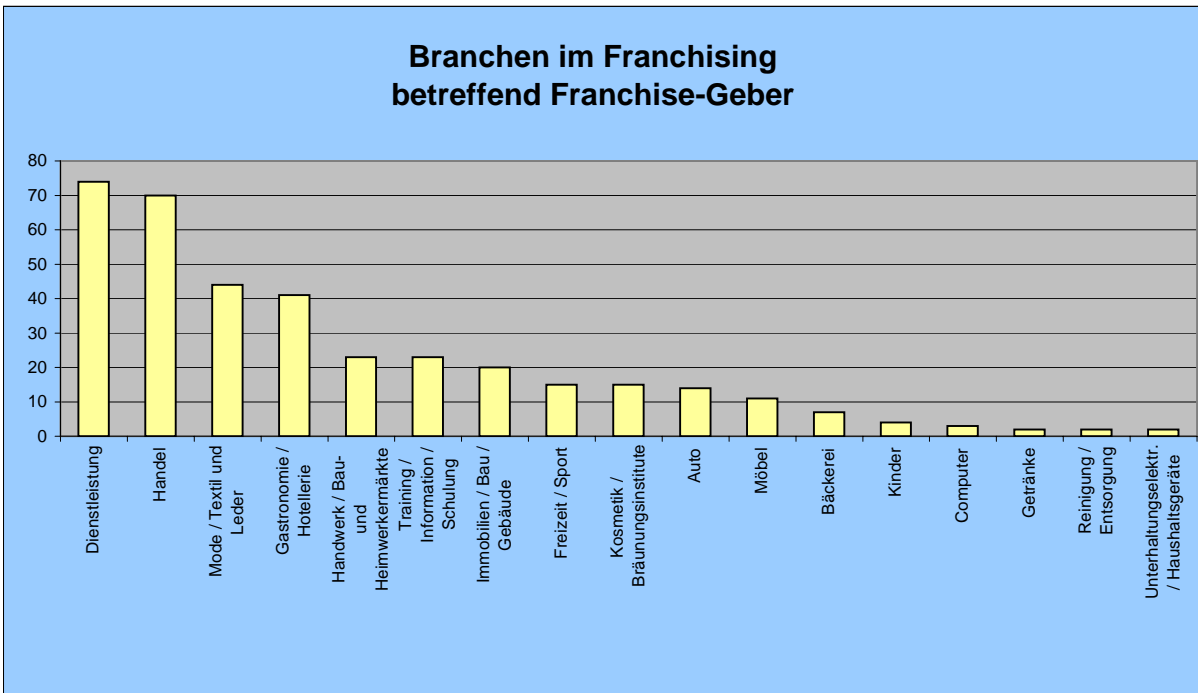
Branchen im Franchising
betreffend Franchise-Geber

80
70
60
50
40
30
20
10
0

Dienstleistung
Handel
Mode / Textil und Leder
Gastronomie / Hotellerie
Handwerk / Bau- und Heimwerkermärkte
Training / Information / Schulung
Immobilien / Bau / Gebäude
Freizeit / Sport
Kosmetik / Bräunungsinstitute
Auto
Möbel
Bäckerei
Kinder
Computer
Getränke
Reinigung / Entsorgung
Unterhaltungselektr. / Haushaltsgeräte